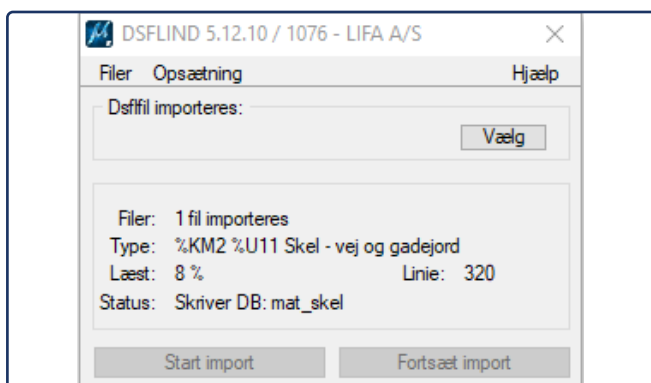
DSFLIND 5.12.10 / 1076 - LIFA A/S

Filer Opsætning Hjælp

Dsflfil importeres:

Vælg

Filer: 1 fil importeres
Type: %KM2 %U11 Skel - vej og gadejord
Læst: 8 % Linie: 320
Status: Skriver DB: mat_skel

Start import Fortsæt import